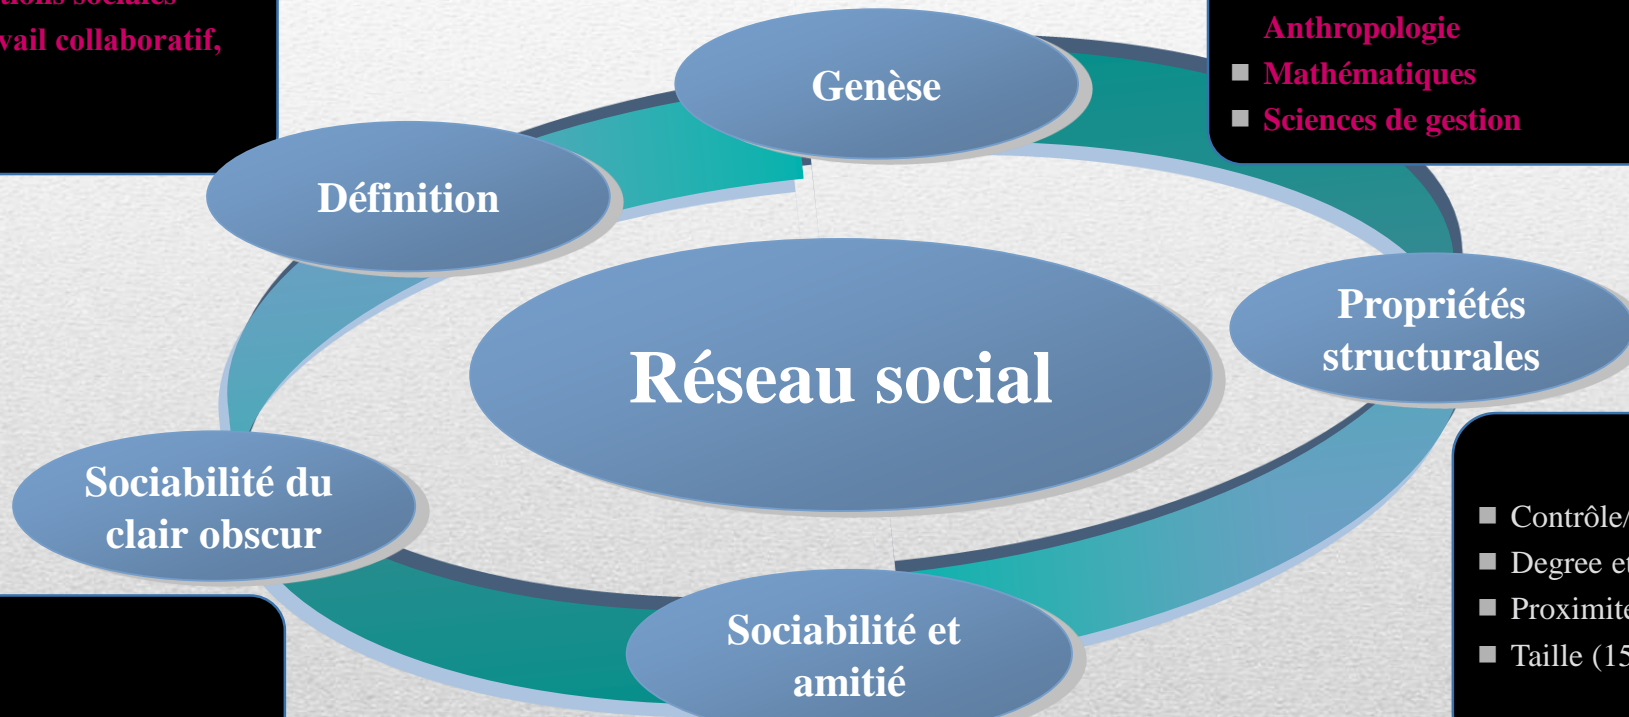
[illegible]
vail collaboratif,

Anthropologie
Mathématiques
Sciences de gestion

Genèse

Définition

Réseau social

Propriétés structurales

Sociabilité du clair obscur

Sociabilité et amitié

Contrôle/
Degree et
Proximite
Taille (15